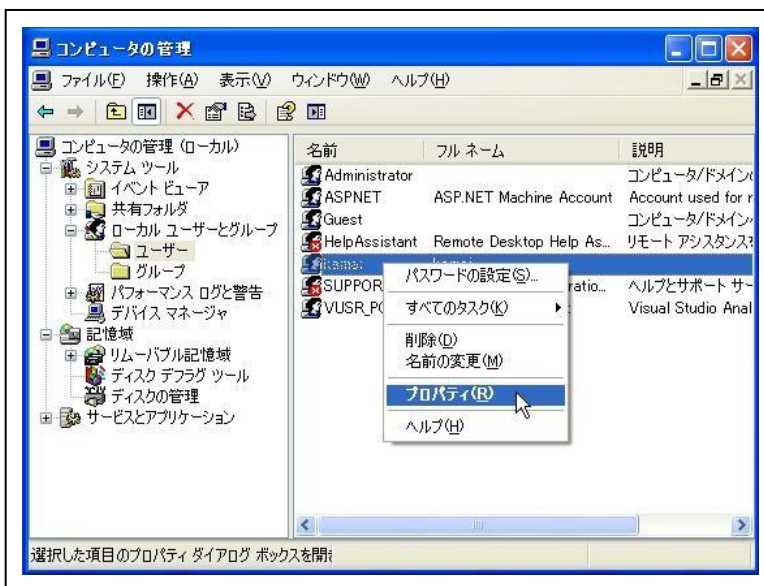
コンピュータの管理

ファイル(F) 操作(A) 表示(V) ウィンドウ(W) ヘルプ(H)

コンピュータの管理 (ローカル)
システム ツール
イベント ビューア
共有フォルダ
ローカル ユーザーとグループ
ユーザー
グループ
パフォーマンス ログと警告
デバイス マネージャ
記憶域
リムーバブル記憶域
ディスク デフラグ ツール
ディスクの管理
サービスとアプリケーション

| 名前 | フル ネーム | 説明 |
|---|---|---|
| Administrator | | コンピュータ/ドメイン( |
| ASPNET | ASP.NET Machine Account | Account used for r |
| Guest | | コンピュータ/ドメイン |
| HelpAssistant | Remote Desktop Help As... | リモート アシスタンス |
| kamei | kamei | |
| SUPPOR | ratio... | ヘルプとサポート サー |
| VUSR_PC | | Visual Studio Anal |

パスワードの設定(S)...
すべてのタスク(K)
削除(D)
名前の変更(M)
プロパティ(R)
ヘルプ(H)

選択した項目のプロパティ ダイアログ ボックスを開き